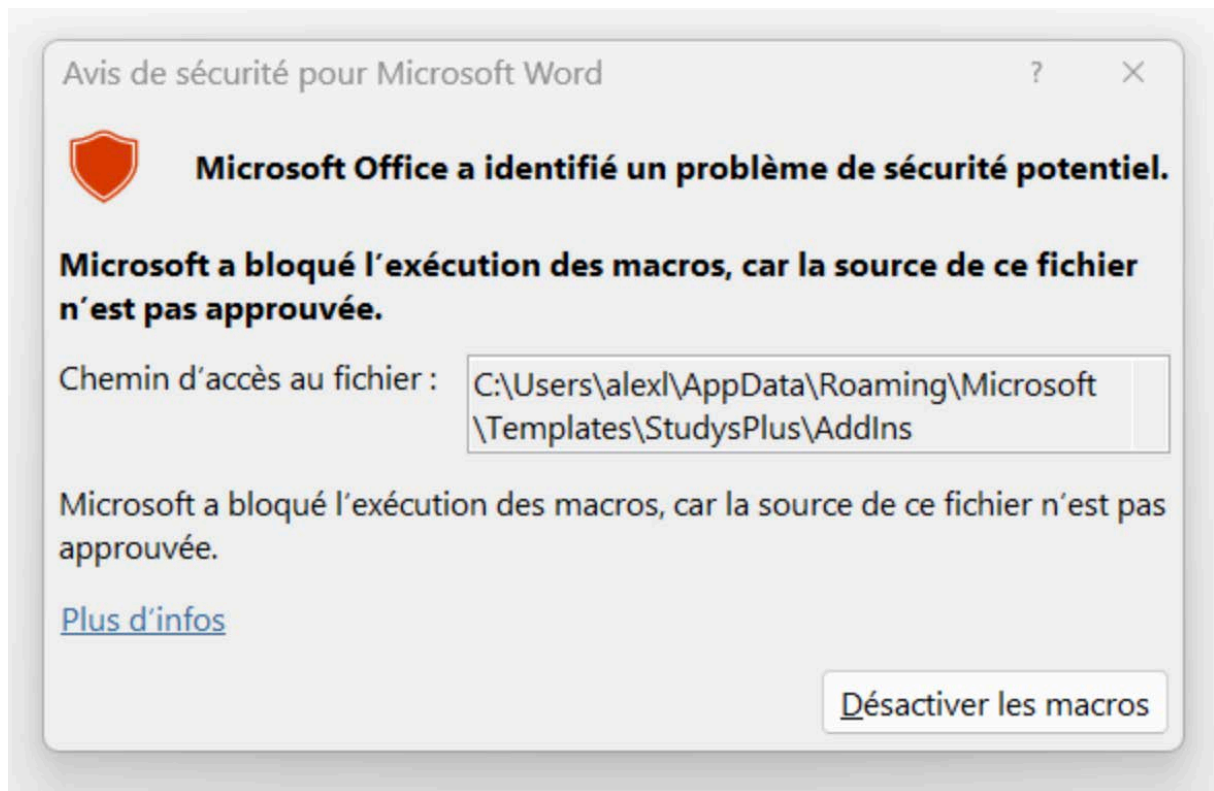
Avis de sécurité pour Microsoft Word ? ×

Microsoft Office a identifié un problème de sécurité potentiel.

Microsoft a bloqué l'exécution des macros, car la source de ce fichier n'est pas approuvée.

Chemin d'accès au fichier : C:\Users\alexl\AppData\Roaming\Microsoft\Templates\StudysPlus\AddIns

Microsoft a bloqué l'exécution des macros, car la source de ce fichier n'est pas approuvée.

Plus d'infos

Désactiver les macros